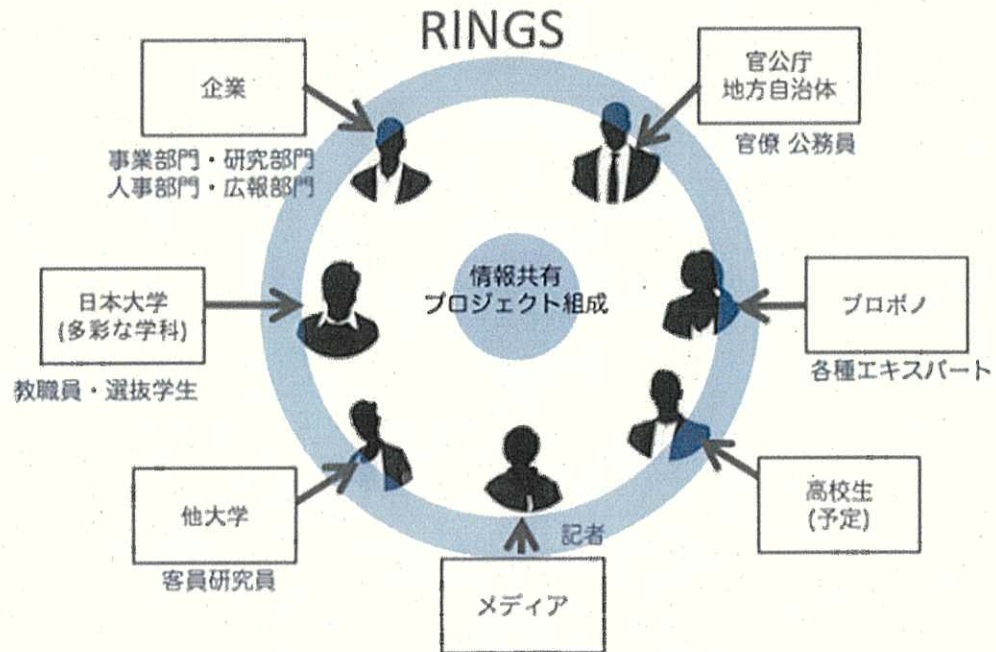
RINGS

企業

事業部門・研究部門
人事部門・広報部門

官公庁
地方自治体

官僚 公務員

日本大学
(多彩な学科)

教職員・選抜学生

情報共有
プロジェクト組成

プロボノ

各種エキスパート

他大学

客員研究員

記者

メディア

高校生
(予定)